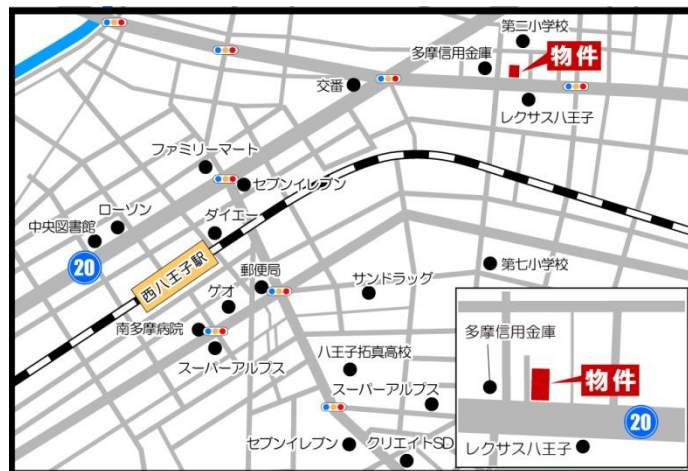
第三小学校
多摩信用金庫
物件
交番
レクサス八王子
ファミリーマート
セブンイレブン
ローソン
中央図書館
ダイエー
20
西八王子駅
郵便局
ゲオ
サンドラッグ
第七小学校
南多摩病院
スーパーアルプス
八王子拓真高校
スーパーアルプス
セブンイレブン
クリエイトSD
多摩信用金庫
物件
20
レクサス八王子